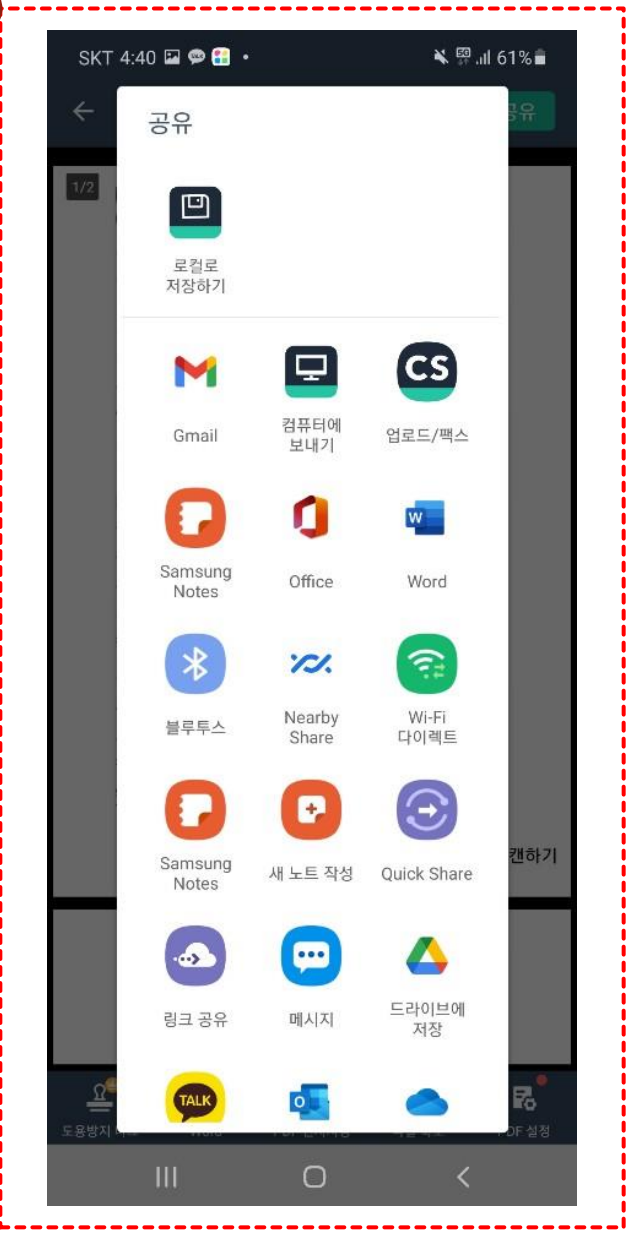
SKT 4:40 • 61%

공유

1/2

로컬로 저장하기

Gmail

컴퓨터에 보내기

CS

업로드/팩스

Samsung Notes

Office

Word

블루투스

Nearby Share

Wi-Fi 다이렉트

Samsung Notes

새 노트 작성

Quick Share

캔하기

링크 공유

메시지

드라이브에 저장

TALK

도용방지

PDF 설정